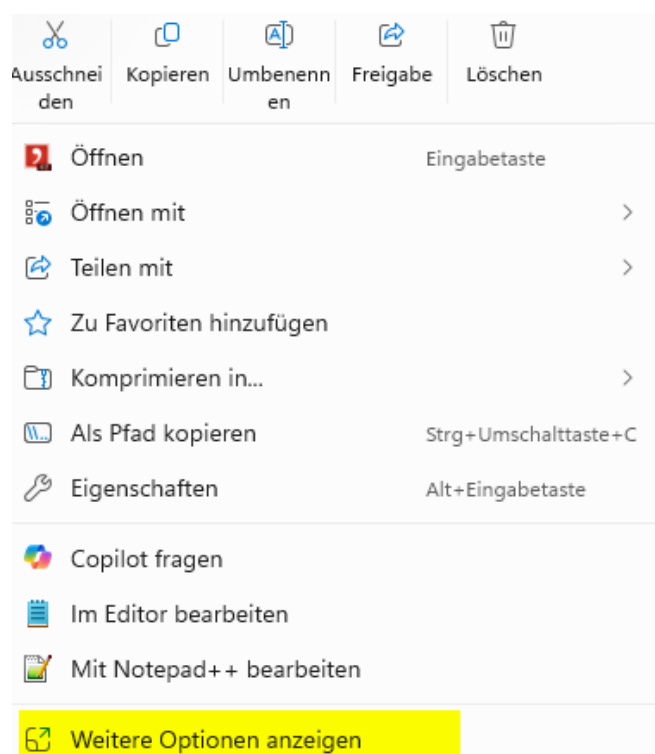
Ausschneiden Kopieren Umbenennen Freigabe Löschen

Öffnen Eingabetaste

Öffnen mit

Teilen mit

Zu Favoriten hinzufügen

Komprimieren in...

Als Pfad kopieren Strg+Umschalttaste+C

Eigenschaften Alt+Eingabetaste

Copilot fragen

Im Editor bearbeiten

Mit Notepad++ bearbeiten

Weitere Optionen anzeigen